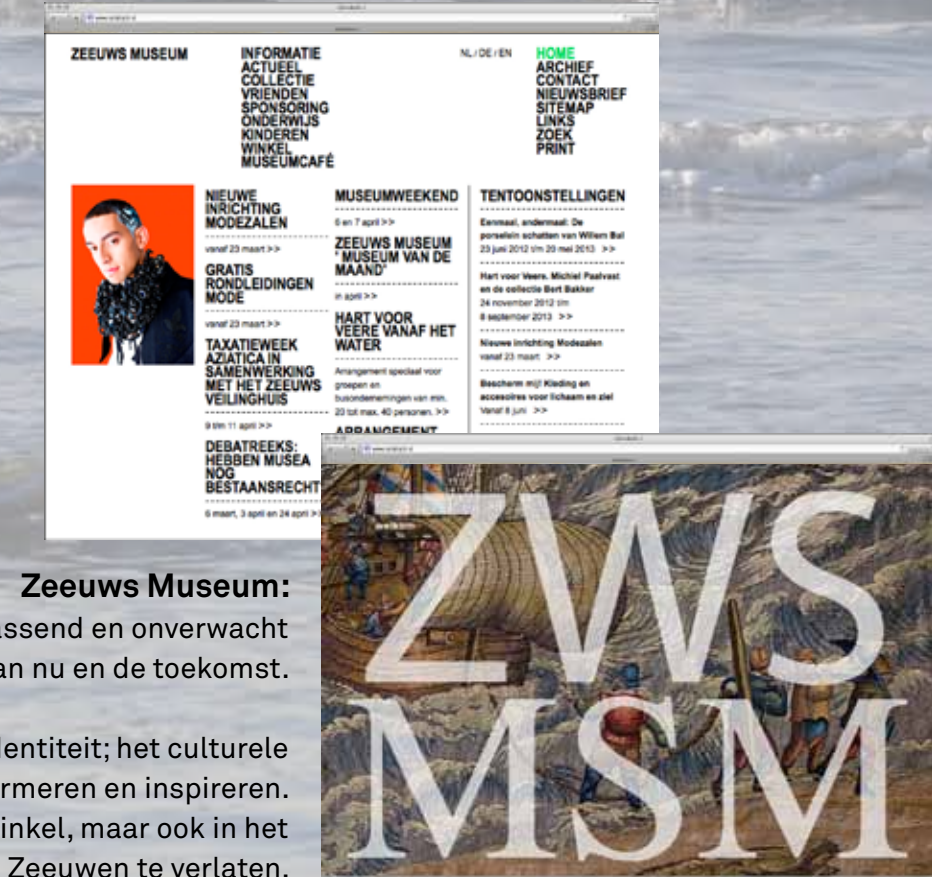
ZEEUWS MUSEUM

INFORMATIE
ACTUEEL
COLLECTIE
VRIENDEN
SPONSORING
ONDERWIJS
KINDEREN
WINKEL
MUSEUMCAFÉ

NL / DE / EN

HOME
ARCHIEF
CONTACT
NIEUWSBRIEF
SITEMAP
LINKS
ZOEK
PRINT

NIEUWE INRICHTING MODEZALEN

vanaf 23 maart >>

GRATIS RONDLEIDINGEN MODE

vanaf 23 maart >>

TAXATIEWEEK AZIATICA IN SAMENWERKING MET HET ZEEUWS VEILINGHUIS

9 t/m 11 april >>

DEBATREEKS: HEBBEN MUSEA NOG BESTAANSRECHT

6 maart, 3 april en 24 april >>

MUSEUMWEEKEND

6 en 7 april >>

ZEEUWS MUSEUM ' MUSEUM VAN DE MAAND'

in april >>

HART VOOR VEERE VANAF HET WATER

Arrangement speciaal voor groepen en busondernemingen van min. 20 tot max. 40 personen. >>

ARRANGEMENT

TENTOONSTELLINGEN

Eenmaal, andermaal: De porselein schatten van Willem Bal
23 juni 2012 t/m 20 mei 2013 >>

Hart voor Veere. Michiel Paalvast en de collectie Bert Bakker
24 november 2012 t/m 8 september 2013 >>

Nieuwe inrichting Modezalen
vanaf 23 maart >>

Bescherm mij! Kleding en accesoires voor lichaam en ziel
Vanaf 8 juni >>

ZWS MSM

Zeeuws Museum:
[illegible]assend en onverwacht
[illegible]an nu en de toekomst.

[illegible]lentiteit; het culturele
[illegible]rmeren en inspireren.
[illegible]inkel, maar ook in het
Zeeuwen te verlaten.